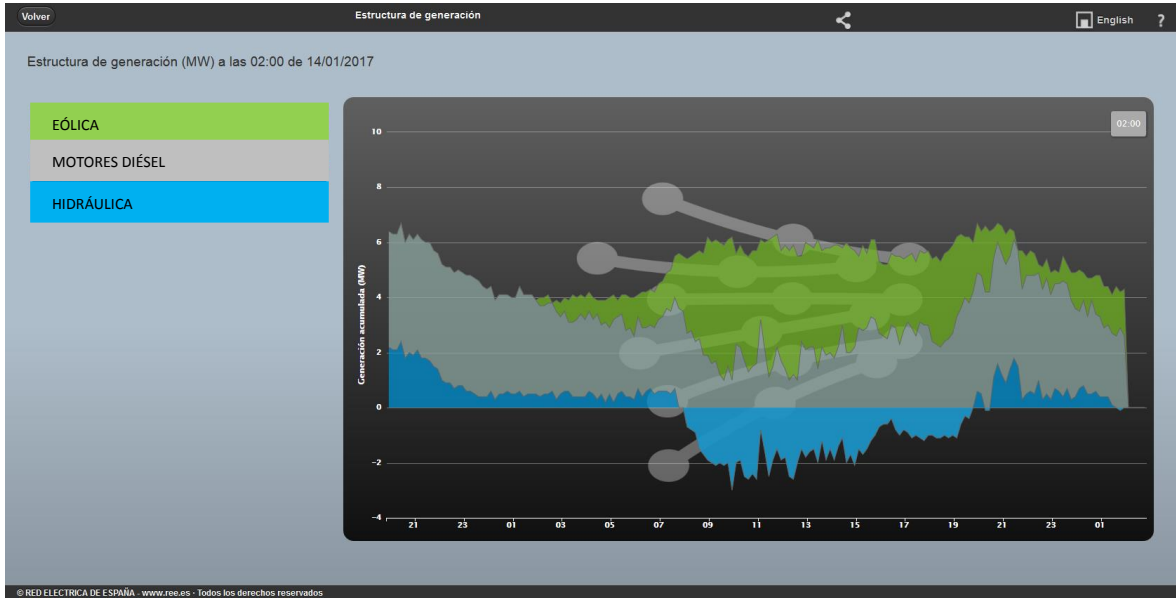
Volver
Estructura de generación
English
?

Estructura de generación (MW) a las 02:00 de 14/01/2017

EÓLICA
MOTORES DIÉSEL
HIDRÁULICA

02:00

Generación acumulada (MW)

10
8
6
4
2
0
−2
−4

21
23
01
03
05
07
09
11
13
15
17
19
21
23
01

© RED ELECTRICA DE ESPAÑA - www.ree.es - Todos los derechos reservados